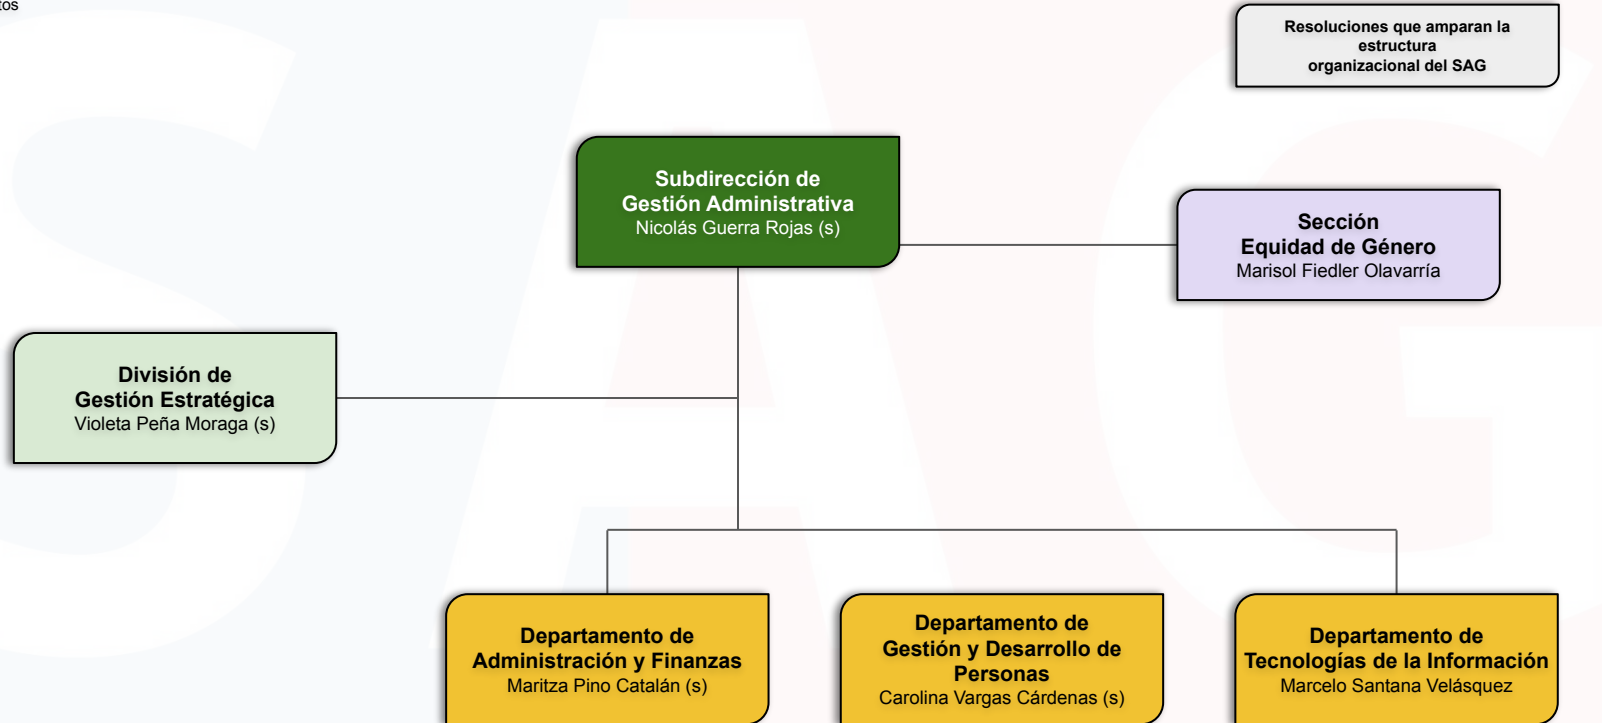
tos

Resoluciones que amparan la estructura organizacional del SAG

Subdirección de Gestión Administrativa
Nicolás Guerra Rojas (s)

Sección Equidad de Género
Marisol Fiedler Olavarría

División de Gestión Estratégica
Violeta Peña Moraga (s)

Departamento de Administración y Finanzas
Maritza Pino Catalán (s)

Departamento de Gestión y Desarrollo de Personas
Carolina Vargas Cárdenas (s)

Departamento de Tecnologías de la Información
Marcelo Santana Velásquez